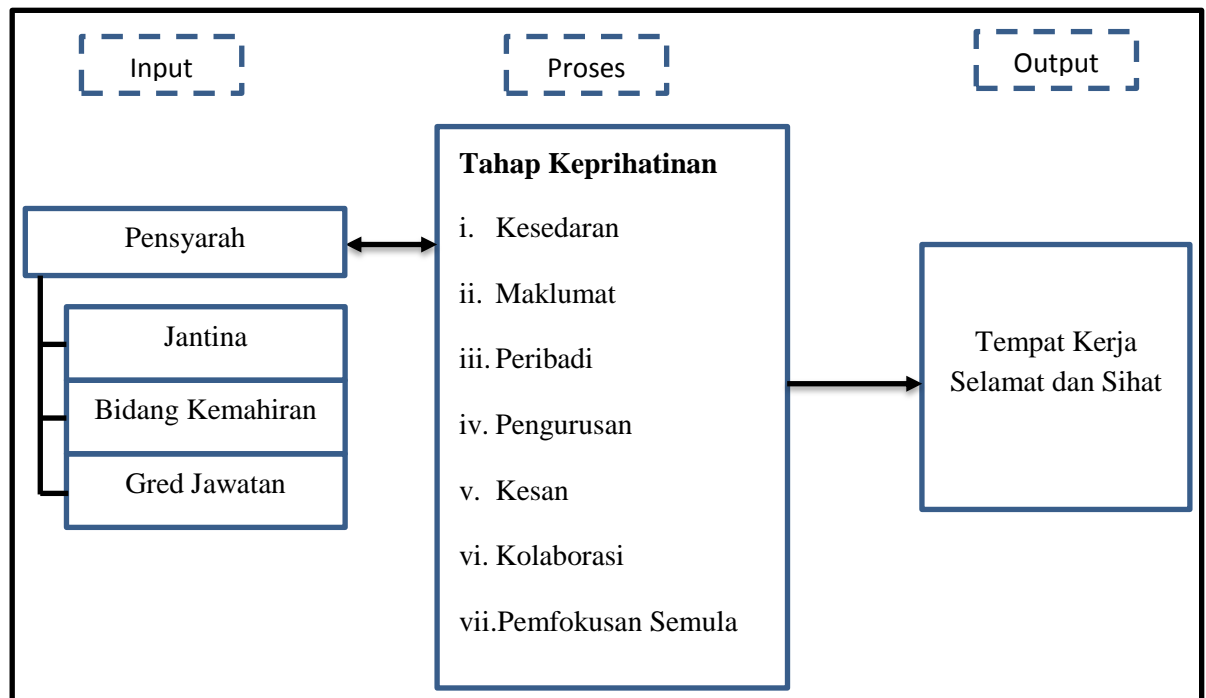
Input

Proses

Output

Pensyarah

Jantina

Bidang Kemahiran

Gred Jawatan

**Tahap Keprihatinan**

i. Kesedaran

ii. Maklumat

iii. Peribadi

iv. Pengurusan

v. Kesan

vi. Kolaborasi

vii. Pemfokusan Semula

Tempat Kerja Selamat dan Sihat